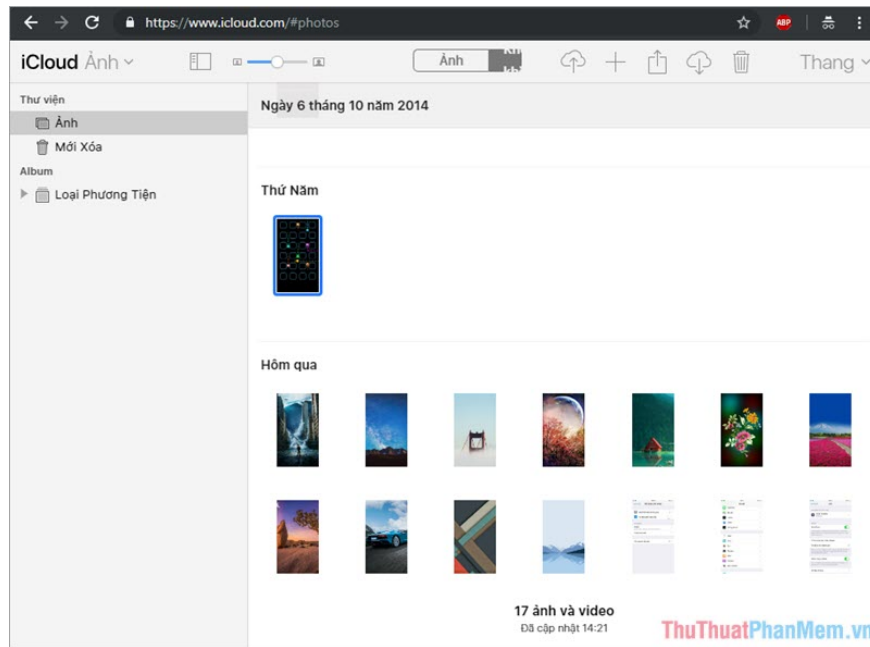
https://www.icloud.com/#photos

ABP

iCloud Ảnh

Ảnh

Thang

Thư viện

Ảnh

Mới Xóa

Album

Loại Phương Tiện

Ngày 6 tháng 10 năm 2014

Thứ Năm

Hôm qua

17 ảnh và video

Đã cập nhật 14:21

ThuThuatPhanMem.vn